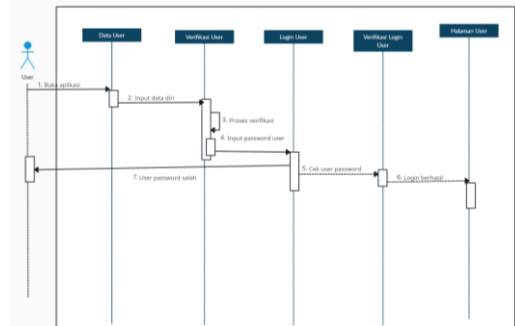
User

Data User

Verifikasi User

Login User

Verifikasi Login User

Halaman User

1. Buka aplikasi

2. Input data diri

3. Proses verifikasi

4. Input password user

5. Cek user password

6. Login berhasil

7. User password salah